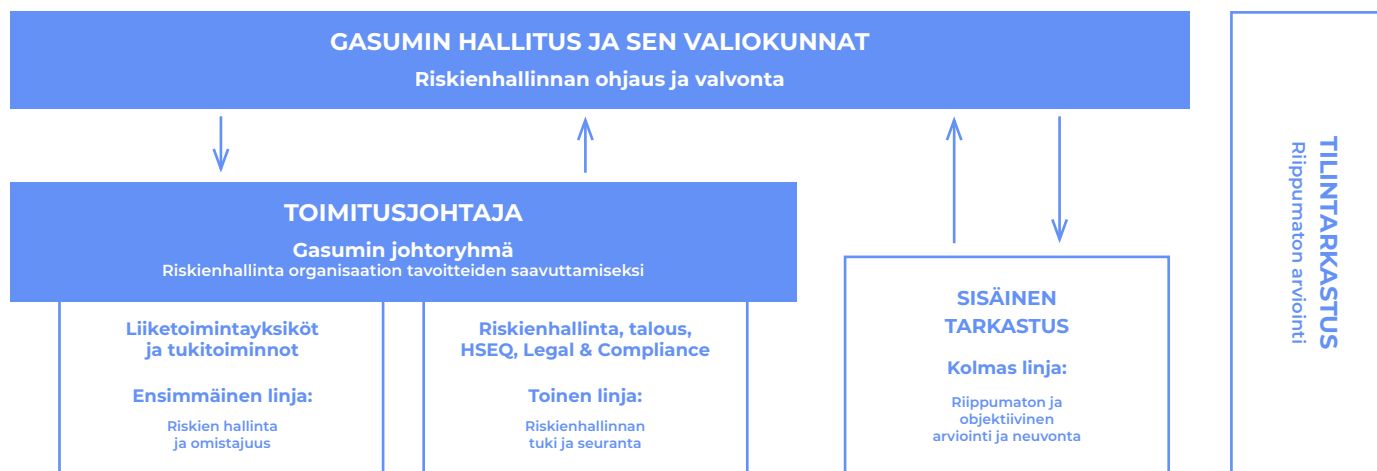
GASUMIN HALLITUS JA SEN VALIOKUNNAT
Riskienhallinnan ohjaus ja valvonta

TOIMITUSJOHTAJA
Gasumin johtoryhmä
Riskienhallinta organisaation tavoitteiden saavuttamiseksi

Liiketoimintayksiköt ja tukitoiminnot

Ensimmäinen linja:
Riskien hallinta ja omistajuus

Riskienhallinta, talous, HSEQ, Legal & Compliance

Toinen linja:
Riskienhallinnan tuki ja seuranta

SISÄINEN TARKASTUS

Kolmas linja:
Riippumaton ja objektiivinen arviointi ja neuvonta

TILINTARKASTUS
Riippumaton arviointi